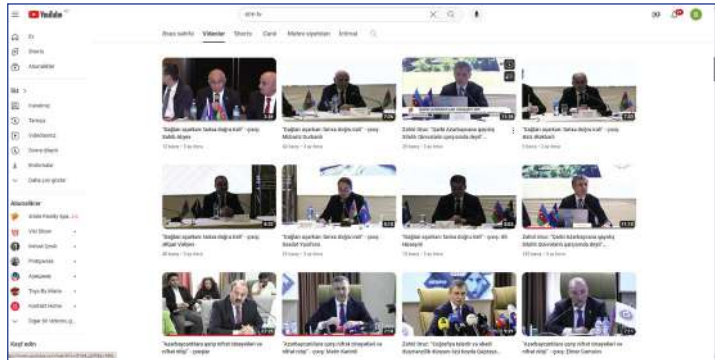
YouTube

Əsas səhifə Videolar Shorts Canlı Məlum siyahılar İcma

"Dağları aşarkən: Sarsa doğru irəli" - çarşı: Səbuh Abiyev

"Dağları aşarkən: Sarsa doğru irəli" - çarşı: Mübariz Qurbanlı

Zahid Oruc: "Şəfalı Azərbaycana qayıdış bilavasitə..."

"Dağları aşarkən: Sarsa doğru irəli" - çarşı:

"Dağları aşarkən: Sarsa doğru irəli" - çarşı: Ahliyət Vəliyev

"Dağları aşarkən: Sarsa doğru irəli" - çarşı: Bəxtiyar Yusifova

"Dağları aşarkən: Sarsa doğru irəli" - çarşı: Əli Hüseynli

Zahid Oruc: "Şəfalı Azərbaycana qayıdış bilavasitə dünyanın qarşısında deyil"

"Azərbaycanlılara qarşı nifrət ideyaları və nifrət nitqi" - çarşı

"Azərbaycanlılara qarşı nifrət ideyaları və nifrət nitqi" - çarşı: Malik Kərimli

Zahid Oruc: "Gələcək bölgə və ideal düşmənçilik dünyanı..."

"Azərbaycanlılara qarşı nifrət ideyaları və nifrət nitqi" - çarşı: Elnur Qəmərov

Ev
Shorts
Abunəliklər
Siz
Kanalınız
Tarixçə
Videolarınız
Sonra izləyin
Bəyəndiklərim
Daha çox göstər
Abunəliklər
Kəşf edin